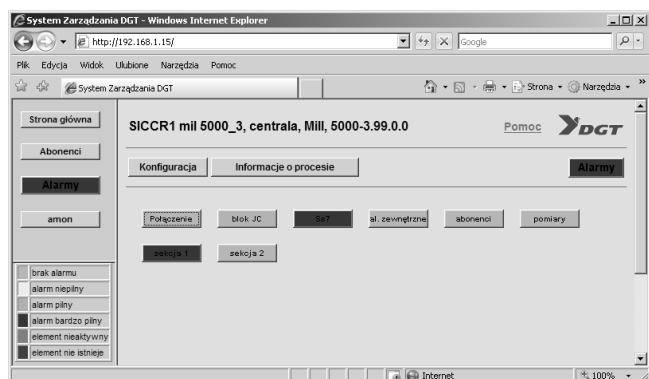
System Zarządzania DGT - Windows Internet Explorer

http://192.168.1.15/

Google

Plik Edycja Widok Ulubione Narzędzia Pomoc

System Zarządzania DGT

Strona Narzędzia

Strona główna

Abonenci

Alarmy

amon

brak alarmu
alarm niepilny
alarm pilny
alarm bardzo pilny
element nieaktywny
element nie istnieje

SICCR1 mil 5000_3, centrala, Mill, 5000-3.99.0.0

Pomoc DGT

Konfiguracja Informacje o procesie Alarmy

Połączenie blok JC Ss7 al. zewnętrzne abonenci pomiary

sekcja 1 sekcja 2

Internet 100%